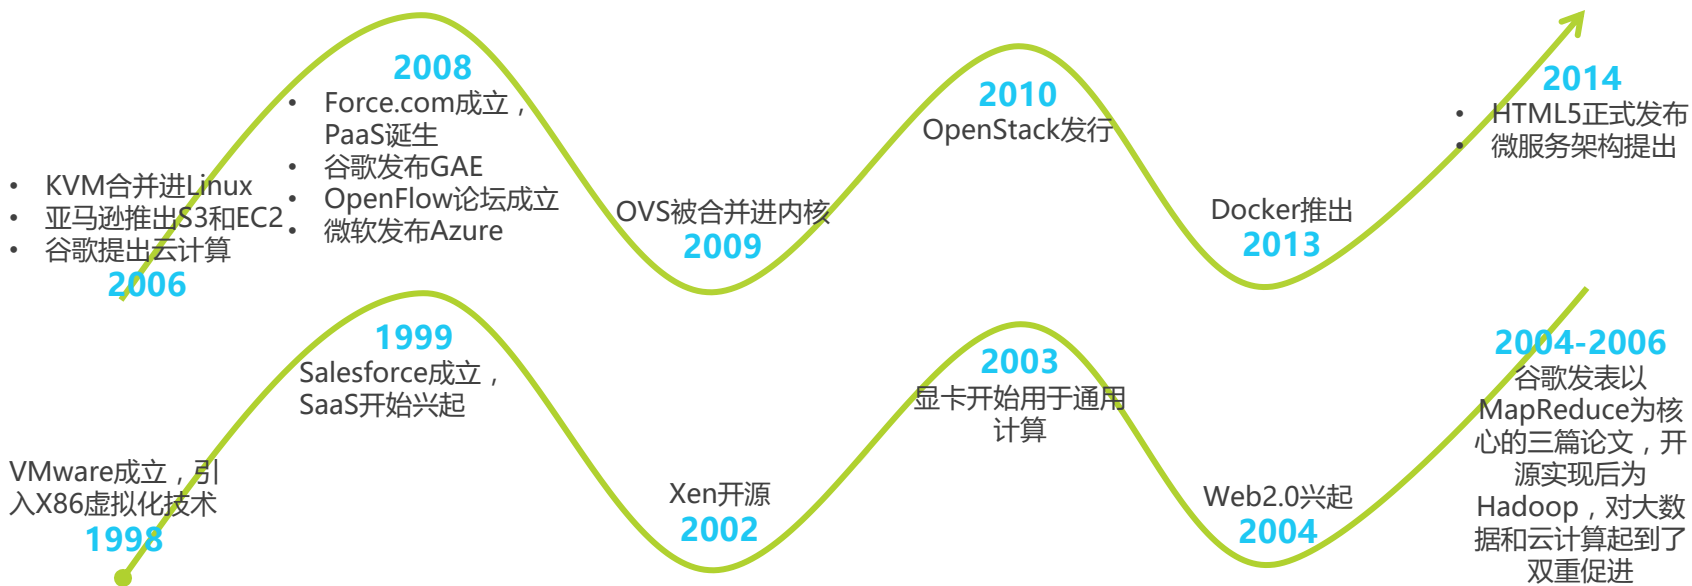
• KVM合并进Linux
• 亚马逊推出S3和EC2
• 谷歌提出云计算

2006

2008

• Force.com成立，PaaS诞生
• 谷歌发布GAE
• OpenFlow论坛成立
• 微软发布Azure

OVS被合并进内核

2009

2010

OpenStack发行

Docker推出

2013

2014

• HTML5正式发布
• 微服务架构提出

VMware成立，引入X86虚拟化技术

1998

1999

Salesforce成立，SaaS开始兴起

Xen开源

2002

2003

显卡开始用于通用计算

Web2.0兴起

2004

2004-2006

谷歌发表以MapReduce为核心的三篇论文，开源实现后为Hadoop，对大数据和云计算起到了双重促进